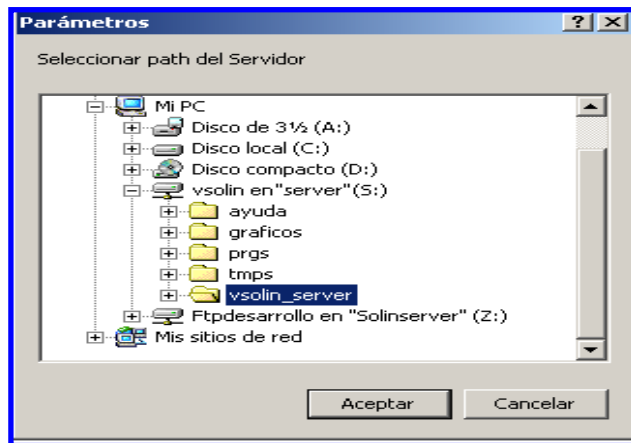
Parámetros

?

Seleccionar path del Servidor

Mi PC

Disco de 3½ (A:)

Disco local (C:)

Disco compacto (D:)

vsolin en"server"(S:)

ayuda

graficos

prgs

tmps

vsolin_server

Ftpdesarrollo en "Solinserver" (Z:)

Mis sitios de red

Aceptar

Cancelar